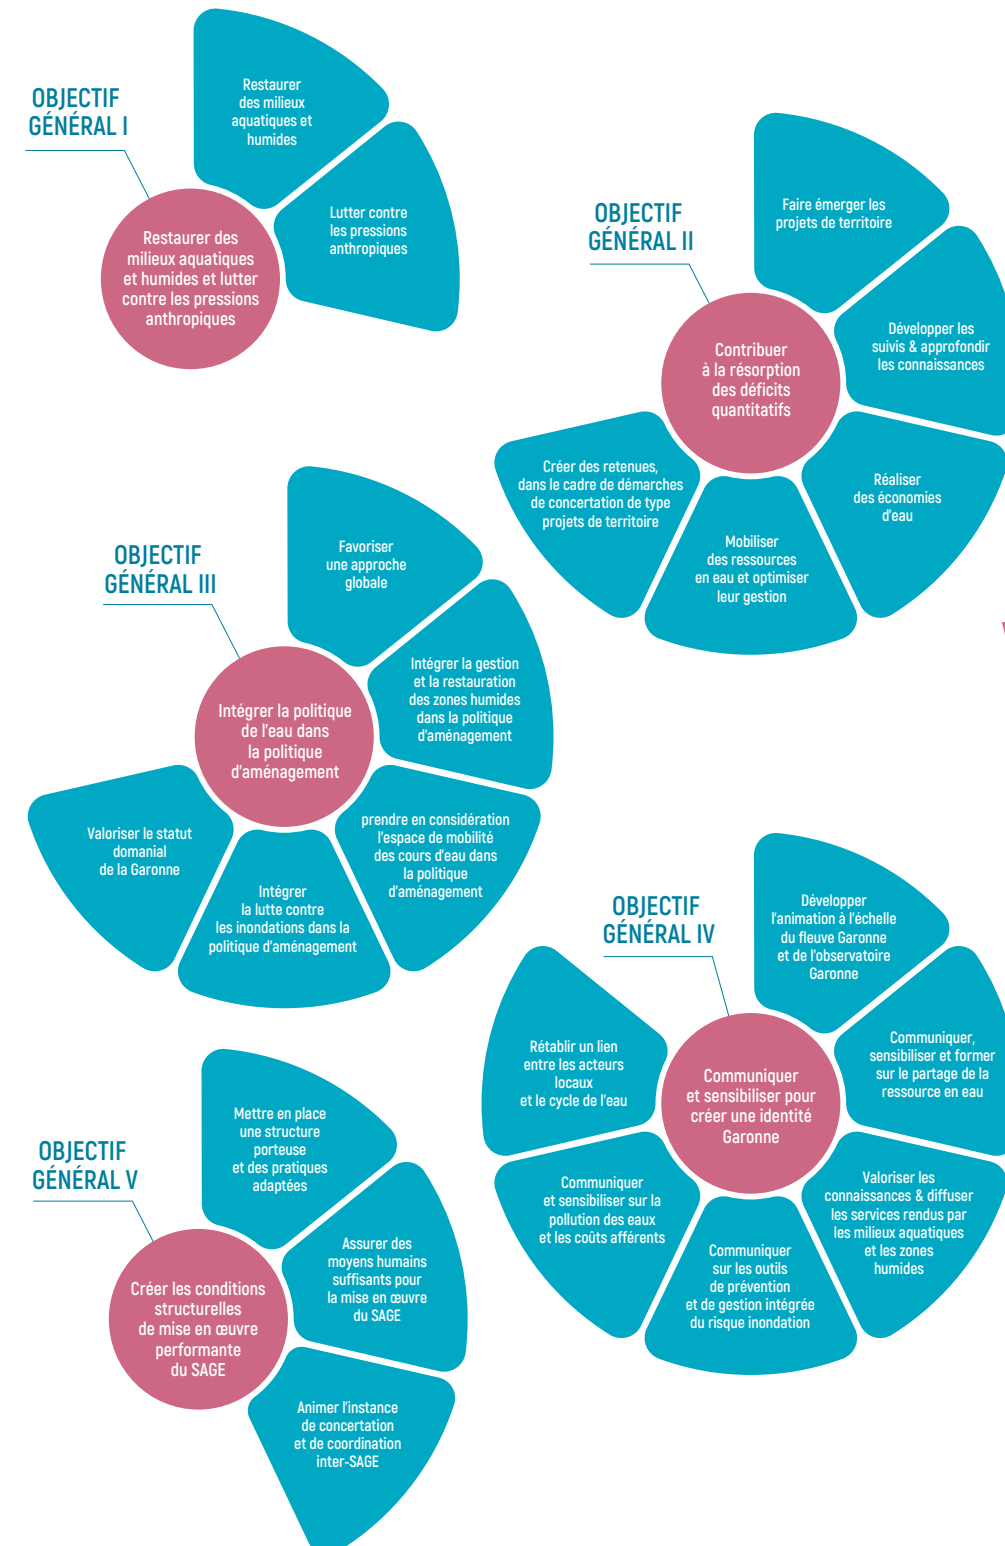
OBJECTIF GÉNÉRAL I

Restaurer des milieux aquatiques et humides et lutter contre les pressions anthropiques

Restaurer des milieux aquatiques et humides

Lutter contre les pressions anthropiques

OBJECTIF GÉNÉRAL II

Contribuer à la résorption des déficits quantitatifs

Faire émerger les projets de territoire

Développer les suivis & approfondir les connaissances

Réaliser des économies d'eau

Mobiliser des ressources en eau et optimiser leur gestion

Créer des retenues, dans le cadre de démarches de concertation de type projets de territoire

OBJECTIF GÉNÉRAL III

Intégrer la politique de l'eau dans la politique d'aménagement

Favoriser une approche globale

Intégrer la gestion et la restauration des zones humides dans la politique d'aménagement

prendre en considération l'espace de mobilité des cours d'eau dans la politique d'aménagement

Intégrer la lutte contre les inondations dans la politique d'aménagement

Valoriser le statut domanial de la Garonne

OBJECTIF GÉNÉRAL IV

Communiquer et sensibiliser pour créer une identité Garonne

Développer l'animation à l'échelle du fleuve Garonne et de l'observatoire Garonne

Communiquer, sensibiliser et former sur le partage de la ressource en eau

Valoriser les connaissances & diffuser les services rendus par les milieux aquatiques et les zones humides

Communiquer sur les outils de prévention et de gestion intégrée du risque inondation

Communiquer et sensibiliser sur la pollution des eaux et les coûts afférents

Rétablir un lien entre les acteurs locaux et le cycle de l'eau

OBJECTIF GÉNÉRAL V

Créer les conditions structurelles de mise en œuvre performante du SAGE

Mettre en place une structure porteuse et des pratiques adaptées

Assurer des moyens humains suffisants pour la mise en œuvre du SAGE

Animer l'instance de concertation et de coordination inter-SAGE